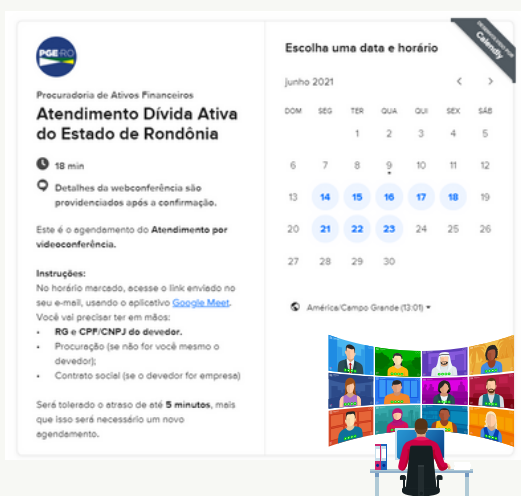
PGE RO

Procuradoria de Ativos Financeiros

Atendimento Dívida Ativa do Estado de Rondônia

18 min

Detalhes da webconferência são providenciados após a confirmação.

Este é o agendamento do Atendimento por videoconferência.

Instruções:
No horário marcado, acesse o link enviado no seu e-mail, usando o aplicativo Google Meet. Você vai precisar ter em mãos:

- RG e CPF/CNPJ do devedor.
- Procuração (se não for você mesmo o devedor);
- Contrato social (se o devedor for empresa)

Será tolerado o atraso de até 5 minutos, mais que isso será necessário um novo agendamento.

powered by Calendly

Escolha uma data e horário

junho 2021

| DOM | SEG | TER | QUA | QUI | SEX | SÁB |
|---|---|---|---|---|---|---|
| | | 1 | 2 | 3 | 4 | 5 |
| 6 | 7 | 8 | 9 | 10 | 11 | 12 |
| 13 | 14 | 15 | 16 | 17 | 18 | 19 |
| 20 | 21 | 22 | 23 | 24 | 25 | 26 |
| 27 | 28 | 29 | 30 | | | |

América/Campo Grande (13:01)